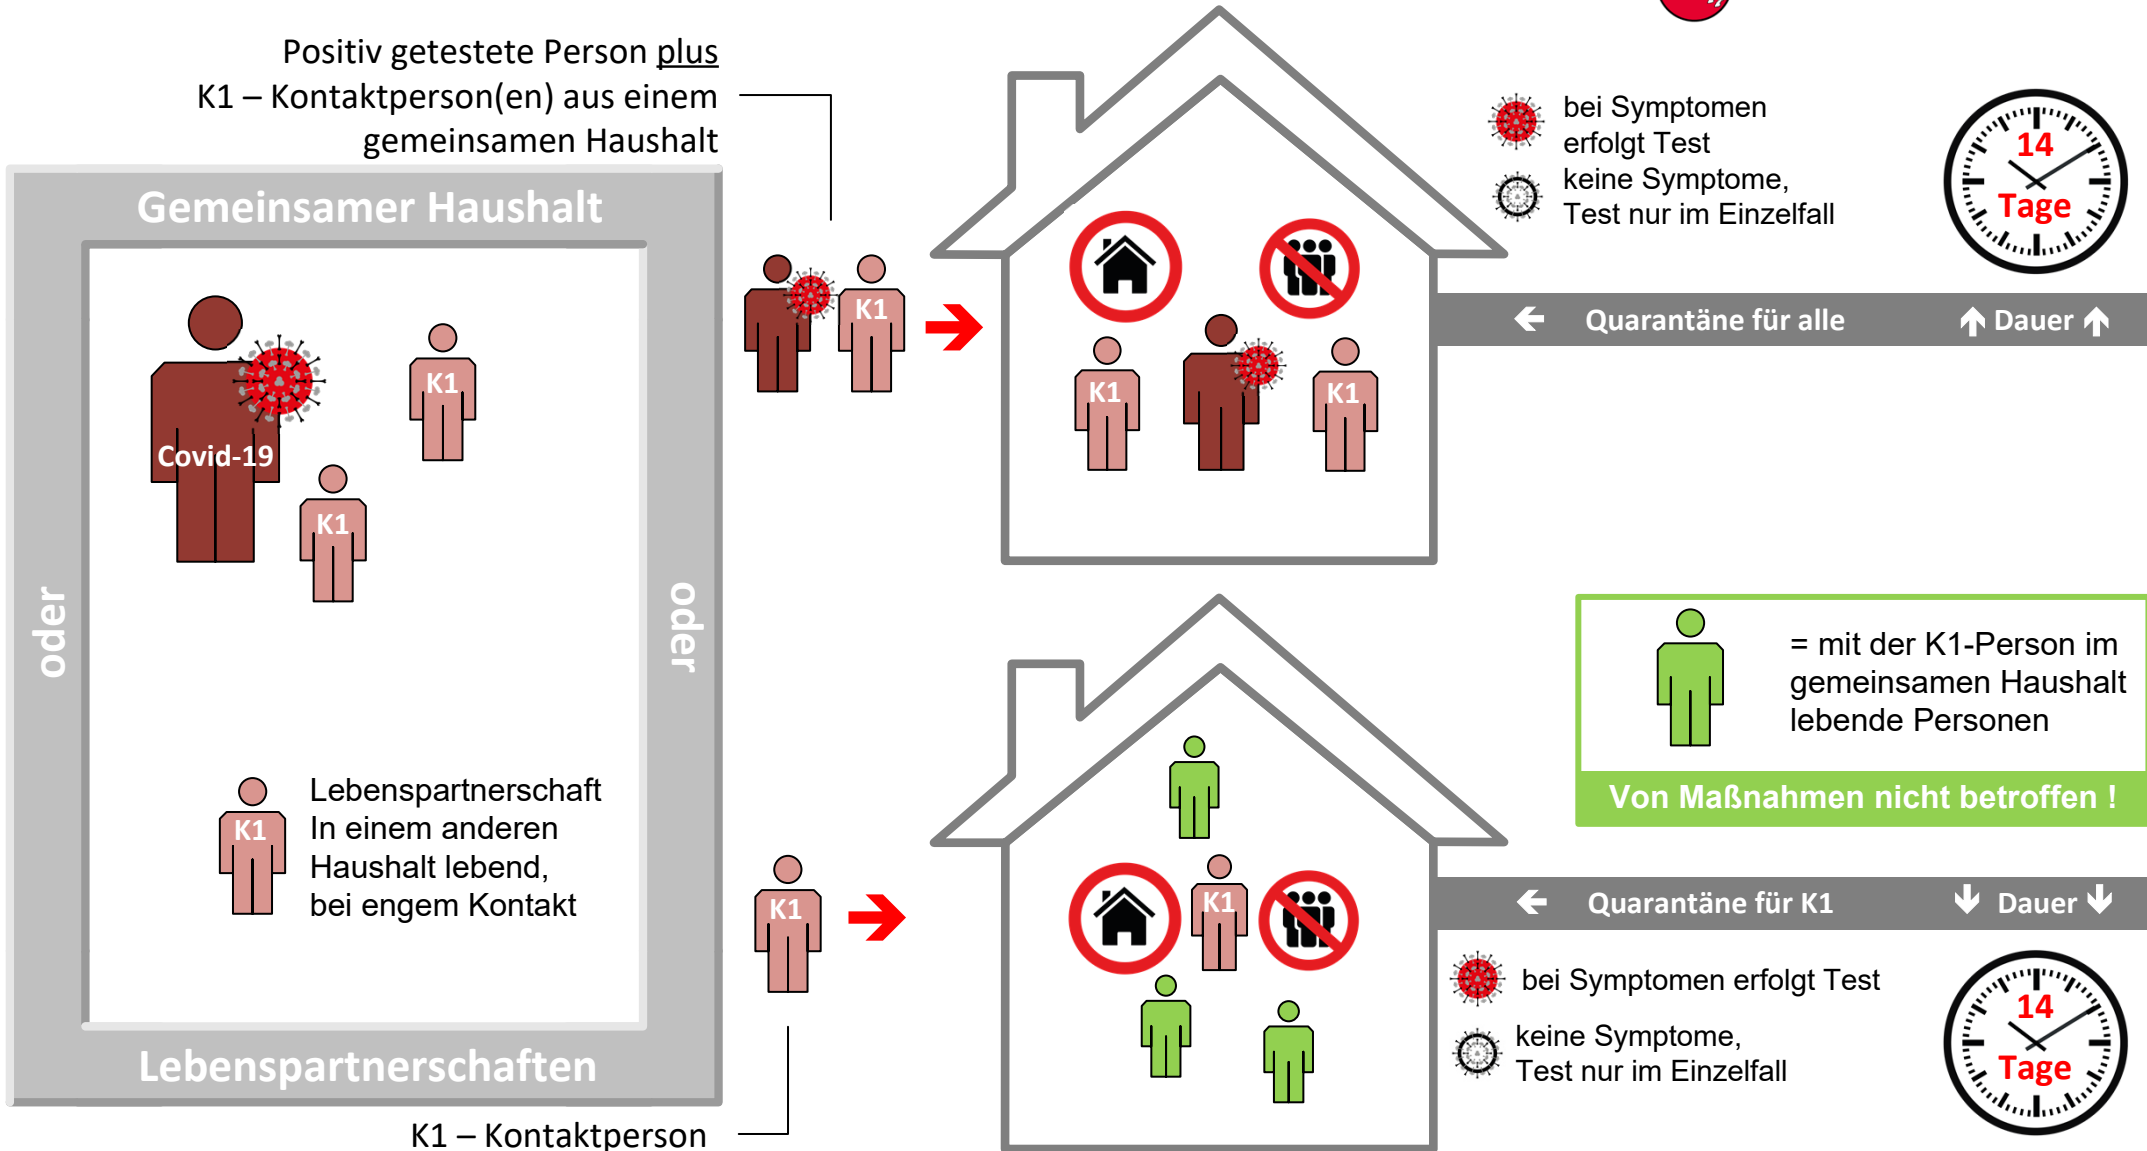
Positiv getestete Person plus K1 – Kontaktperson(en) aus einem gemeinsamen Haushalt

Gemeinsamer Haushalt

Covid-19

K1

K1

oder

oder

K1

Lebenspartnerschaft In einem anderen Haushalt lebend, bei engem Kontakt

Lebenspartnerschaften

K1 – Kontaktperson

K1

K1

K1

bei Symptomen erfolgt Test

keine Symptome, Test nur im Einzelfall

14 Tage

Quarantäne für alle

Dauer

K1

= mit der K1-Person im gemeinsamen Haushalt lebende Personen

Von Maßnahmen nicht betroffen !

K1

Quarantäne für K1

Dauer

bei Symptomen erfolgt Test

keine Symptome, Test nur im Einzelfall

14 Tage